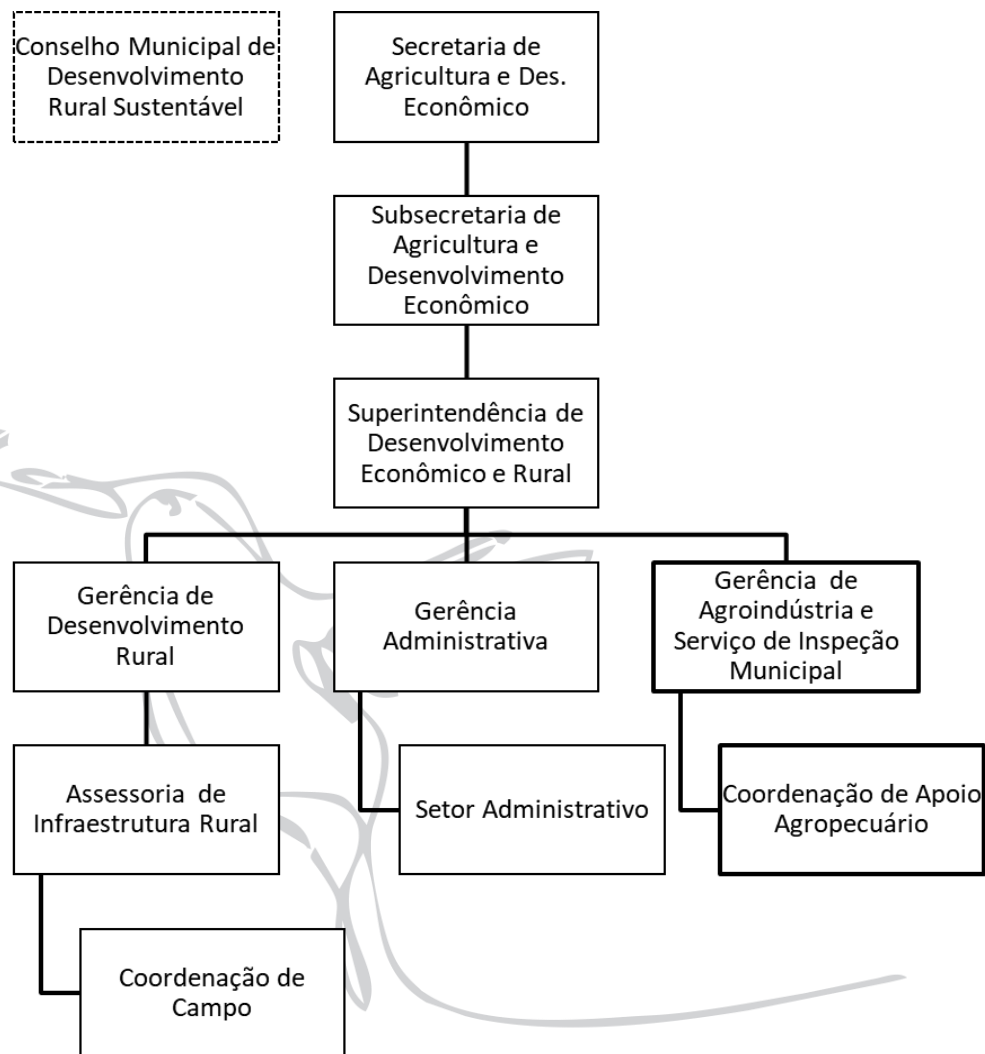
Conselho Municipal de Desenvolvimento Rural Sustentável

Secretaria de Agricultura e Des. Econômico

Subsecretaria de Agricultura e Desenvolvimento Econômico

Superintendência de Desenvolvimento Econômico e Rural

Gerência de Desenvolvimento Rural

Gerência Administrativa

Gerência de Agroindústria e Serviço de Inspeção Municipal

Assessoria de Infraestrutura Rural

Setor Administrativo

Coordenação de Apoio Agropecuário

Coordenação de Campo